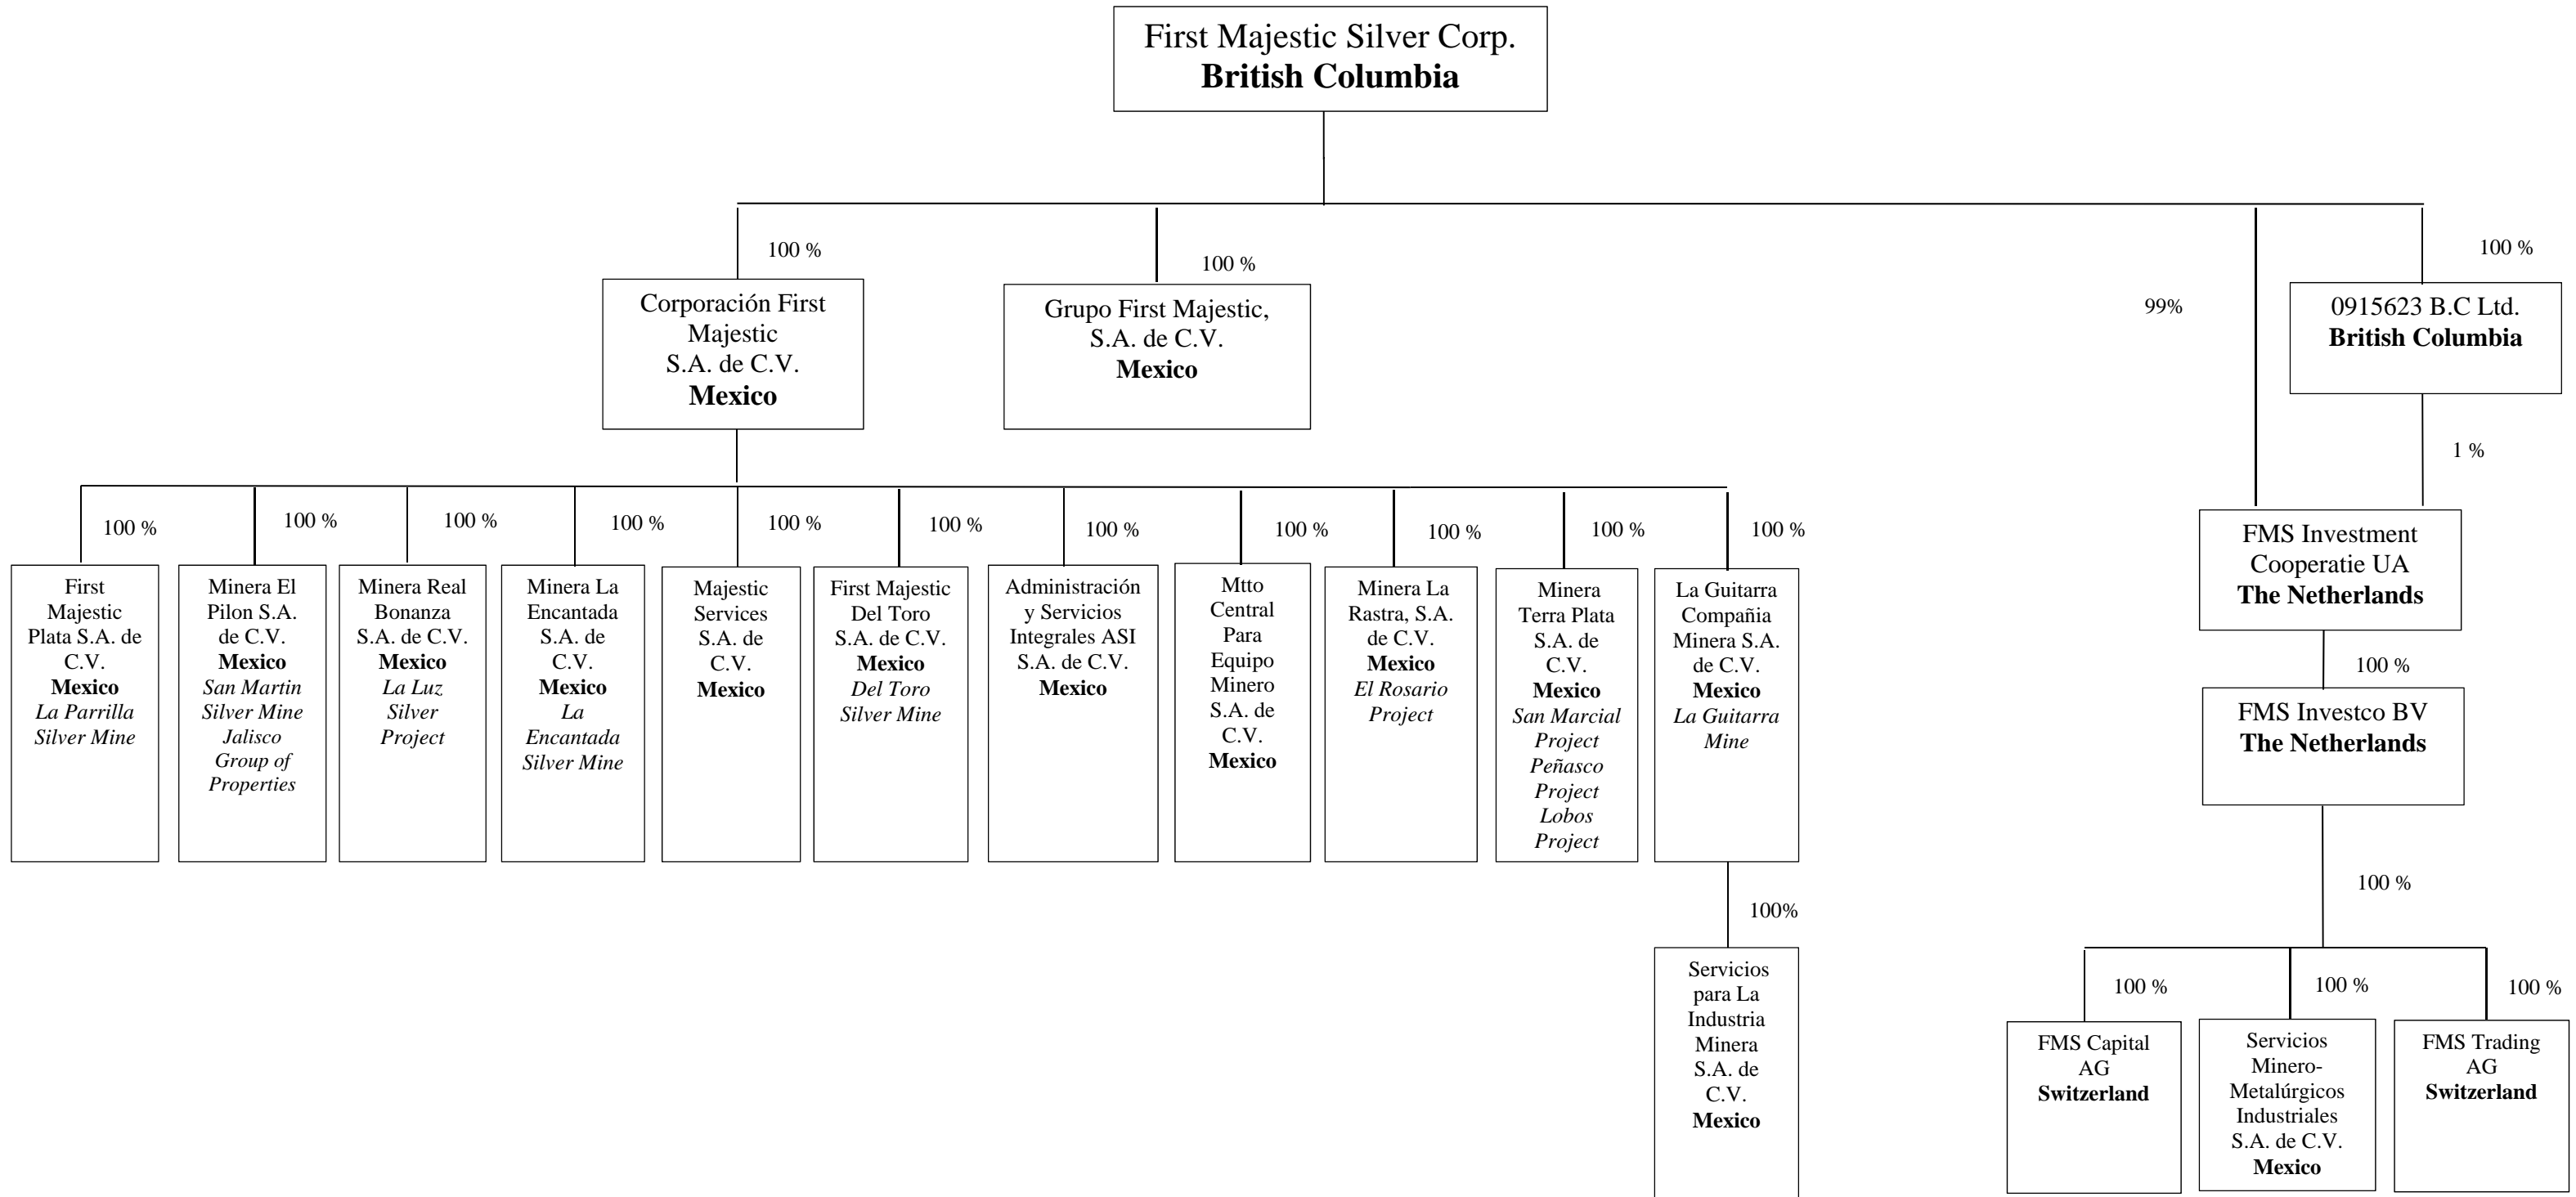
First Majestic Silver Corp.
**British Columbia**

100 %

Corporación First Majestic S.A. de C.V.
**Mexico**

100 %

Grupo First Majestic, S.A. de C.V.
**Mexico**

99%

100 %

0915623 B.C Ltd.
**British Columbia**

1 %

100 %

First Majestic Plata S.A. de C.V.
**Mexico**
*La Parrilla Silver Mine*

100 %

Minera El Pilon S.A. de C.V.
**Mexico**
*San Martin Silver Mine Jalisco Group of Properties*

100 %

Minera Real Bonanza S.A. de C.V.
**Mexico**
*La Luz Silver Project*

100 %

Minera La Encantada S.A. de C.V.
**Mexico**
*La Encantada Silver Mine*

100 %

Majestic Services S.A. de C.V.
**Mexico**

100 %

First Majestic Del Toro S.A. de C.V.
**Mexico**
*Del Toro Silver Mine*

100 %

Administración y Servicios Integrales ASI S.A. de C.V.
**Mexico**

100 %

Mtto Central Para Equipo Minero S.A. de C.V.
**Mexico**

100 %

Minera La Rastra, S.A. de C.V.
**Mexico**
*El Rosario Project*

100 %

Minera Terra Plata S.A. de C.V.
**Mexico**
*San Marcial Project Peñasco Project Lobos Project*

100 %

La Guitarra Compañia Minera S.A. de C.V.
**Mexico**
*La Guitarra Mine*

100%

Servicios para La Industria Minera S.A. de C.V.
**Mexico**

FMS Investment Cooperatie UA
**The Netherlands**

100 %

FMS Investco BV
**The Netherlands**

100 %

100 %

FMS Capital AG
**Switzerland**

100 %

Servicios Minero-Metalúrgicos Industriales S.A. de C.V.
**Mexico**

100 %

FMS Trading AG
**Switzerland**